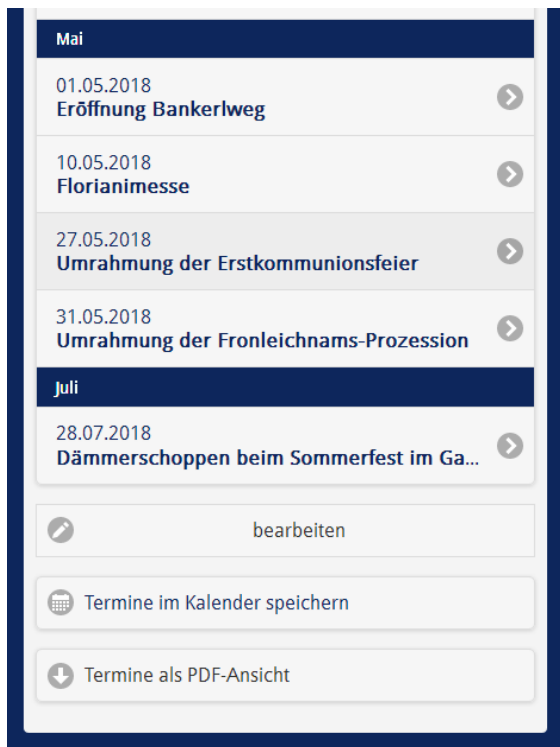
Mai

01.05.2018
Eröffnung Bankerlweg

10.05.2018
Florianimesse

27.05.2018
Umrahmung der Erstkommunionsfeier

31.05.2018
Umrahmung der Fronleichnams-Prozession

Juli

28.07.2018
Dämmerschoppen beim Sommerfest im Ga...

bearbeiten

Termine im Kalender speichern

Termine als PDF-Ansicht